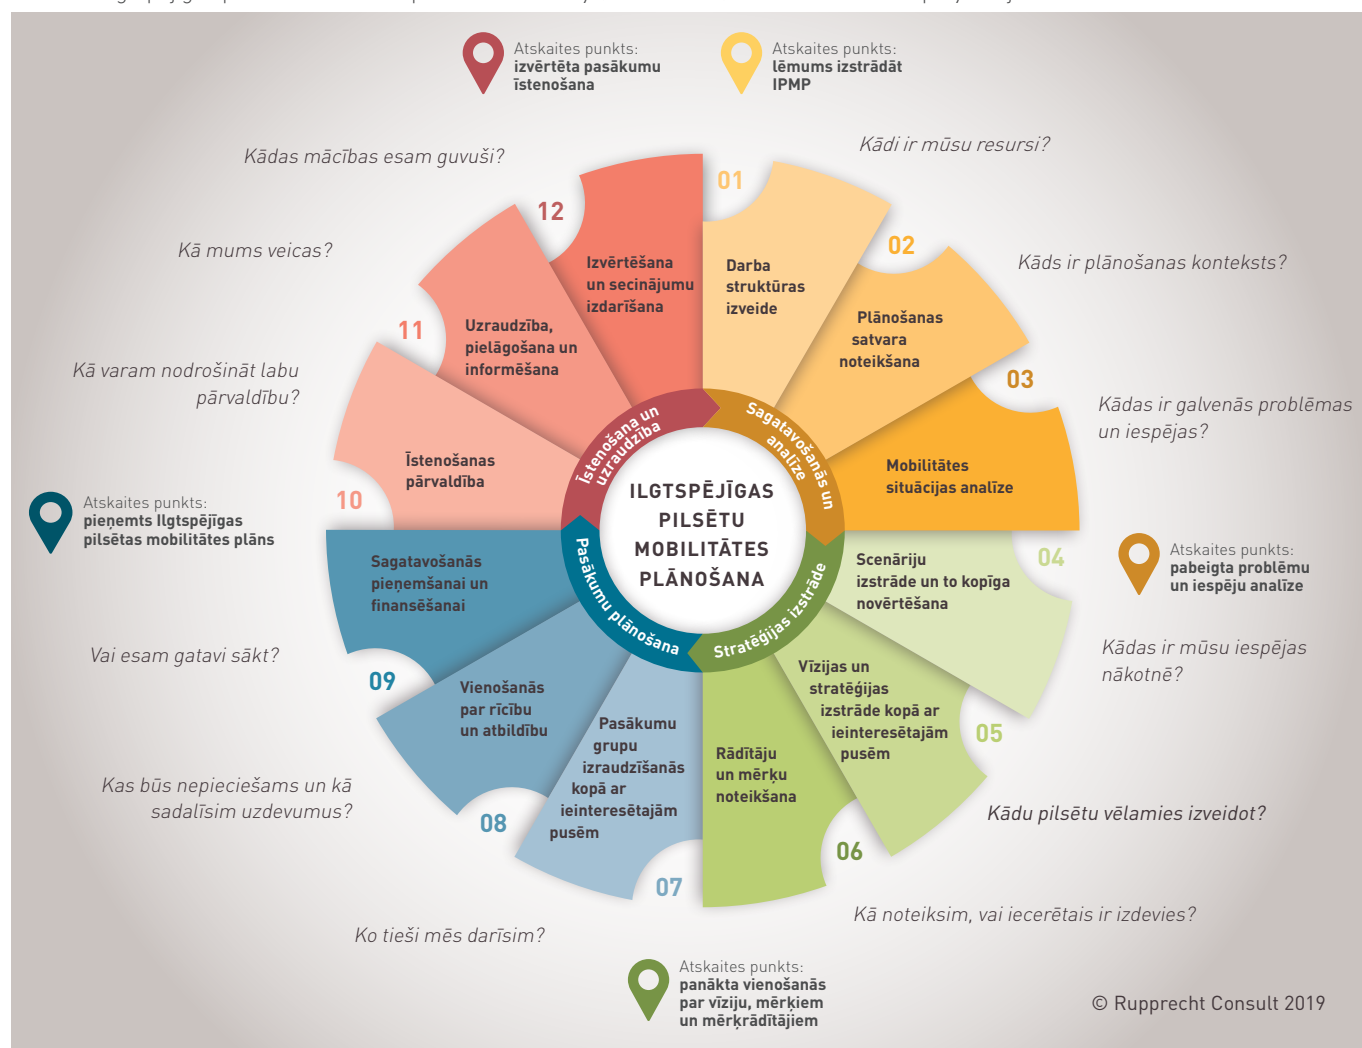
Atskaites punkts:
izvērtēta pasākumu īstenošana

Atskaites punkts:
lēmums izstrādāt IPMP

Kādas mācības esam guvuši?

Kādi ir mūsu resursi?

12

01

Izvērtēšana un secinājumu izdarīšana

Darba struktūras izveide

02

Kā mums veicas?

Kāds ir plānošanas konteksts?

11

Uzraudzība, pielāgošana un informēšana

Plānošanas satvara noteikšana

03

Kā varam nodrošināt labu pārvaldību?

Kādas ir galvenās problēmas un iespējas?

Īstenošana un uzraudzība

Sagatavošanās un analīze

Īstenošanas pārvaldība

Mobilitātes situācijas analīze

10

ILGTSPĒJĪGAS PILSĒTU MOBILITĀTES PLĀNOŠANA

Atskaites punkts:
pieņemts Ilgtspējīgas pilsētas mobilitātes plāns

04

Atskaites punkts:
pabeigta problēmu un iespēju analīze

Sagatavošanās pieņemšanai un finansēšanai

Scenāriju izstrāde un to kopīga novērtēšana

Pasākumu plānošana

Stratēģijas izstrāde

Vai esam gatavi sākt?

Kādas ir mūsu iespējas nākotnē?

09

Vīzijas un stratēģijas izstrāde kopā ar ieinteresētajām pusēm

Vienošanās par rīcību un atbildību

Pasākumu grupu izraudzīšanās kopā ar ieinteresētajām pusēm

Rādītāju un mērķu noteikšana

05

Kas būs nepieciešams un kā sadalīsim uzdevumus?

Kādu pilsētu vēlamies izveidot?

08

06

07

Kā noteiksim, vai iecerētais ir izdevies?

Ko tieši mēs darīsim?

Atskaites punkts:
panākta vienošanās par vīziju, mērķiem un mērķrādītājiem

© Rupprecht Consult 2019